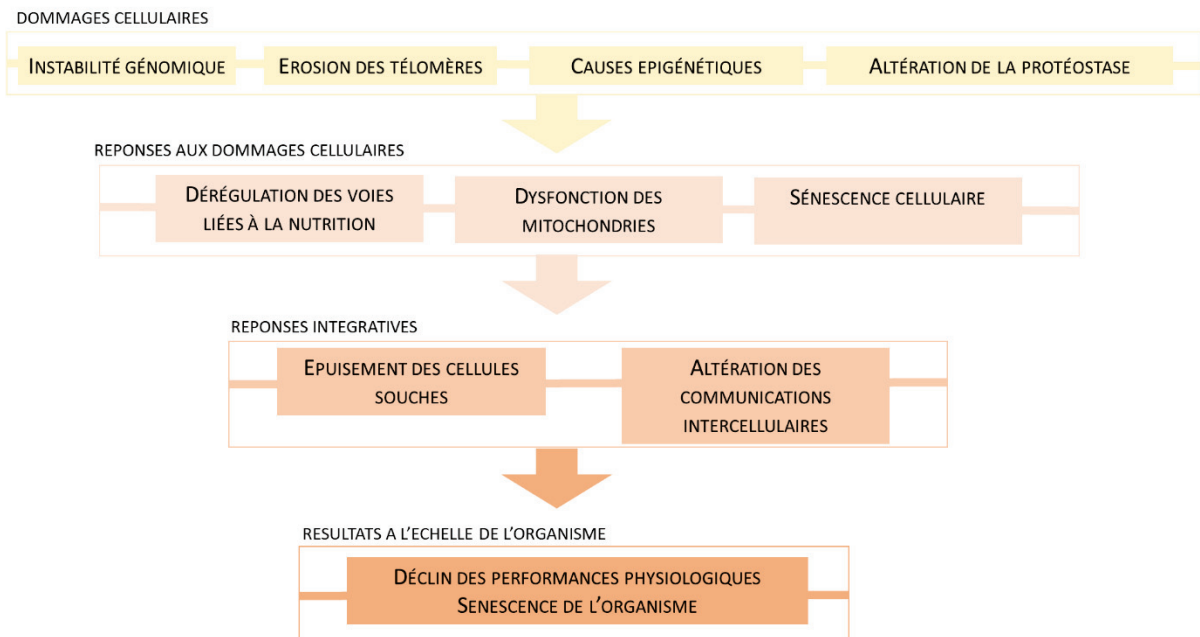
DOMMAGES CELLULAIRES

INSTABILITÉ GÉNOMIQUE

EROSION DES TÉLOMÈRES

CAUSES EPIGÉNÉTIQUES

ALTÉRATION DE LA PROTÉOSTASE

REPONSES AUX DOMMAGES CELLULAIRES

DÉRÉGULATION DES VOIES LIÉES À LA NUTRITION

DYSFONCTION DES MITOCHONDRIES

SÉNESCENCE CELLULAIRE

REPONSES INTEGRATIVES

EPUISEMENT DES CELLULES SOUCHES

ALTÉRATION DES COMMUNICATIONS INTERCELLULAIRES

RESULTATS A L'ECHELLE DE L'ORGANISME

DÉCLIN DES PERFORMANCES PHYSIOLOGIQUES
SENESCENCE DE L'ORGANISME